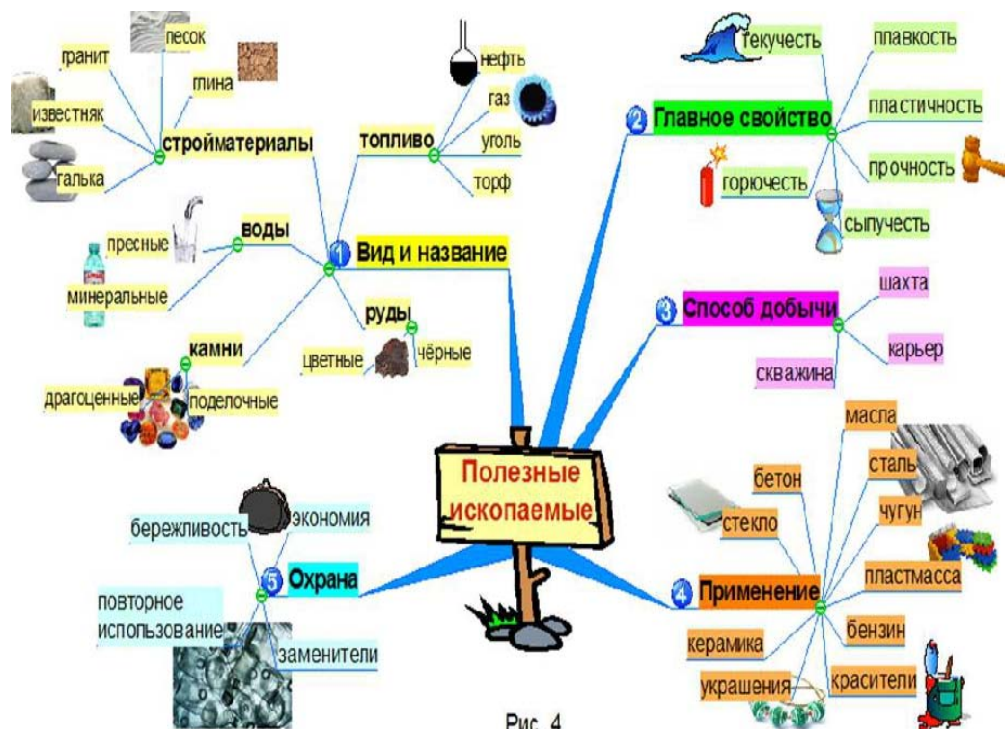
Полезные ископаемые

1 Вид и название

стройматериалы
гранит
песок
глина
известняк
галька

топливо
нефть
газ
уголь
торф

воды
пресные
минеральные

руды
цветные
чёрные

камни
драгоценные
поделочные

2 Главное свойство
текучесть
плавкость
пластичность
прочность
горючесть
сыпучесть

3 Способ добычи
шахта
карьер
скважина

4 Применение
масла
сталь
бетон
стекло
чугун
пластмасса
бензин
керамика
красители
украшения

5 Охрана
бережливость
экономия
повторное использование
заменители

Рис. 4